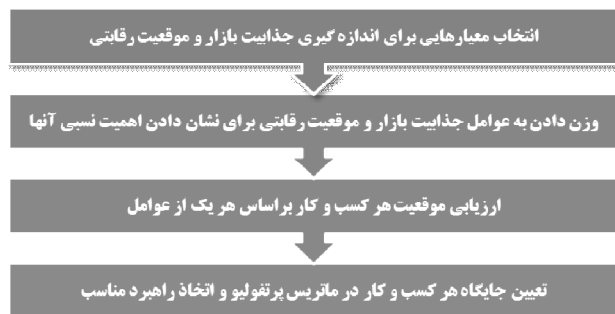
انتخاب معیارهایی برای اندازه گیری جذابیت بازار و موقعیت رقابتی

وزن دادن به عوامل جذابیت بازار و موقعیت رقابتی برای نشان دادن اهمیت نسبی آنها

ارزیابی موقعیت هر کسب و کار براساس هر یک از عوامل

تعیین جایگاه هر کسب و کار در ماتریس پرتفولیو و اتخاذ راهبرد مناسب